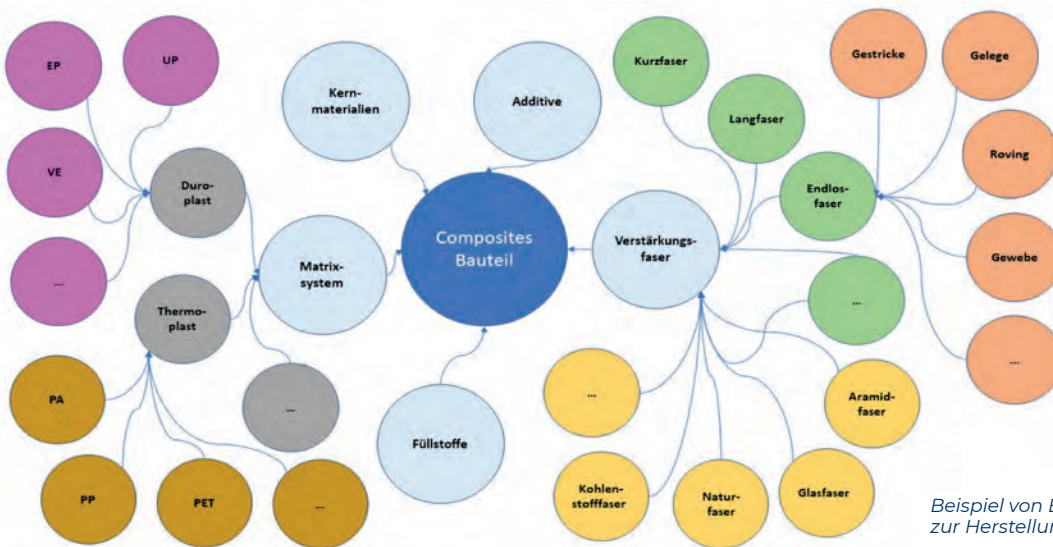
EP

UP

VE

Duro-plast

...

Thermo-plast

PA

PP

PET

...

...

Kern-materialien

Additive

Matrix-system

Composites Bauteil

Füllstoffe

Kurzfaser

Langfaser

Endlos-faser

Verstärkungs-faser

Gestricke

Gelege

Roving

Gewebe

...

...

Aramid-faser

Glasfaser

Natur-faser

Kohlen-stofffaser

...

Beispiel von B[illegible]
zur Herstellun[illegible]